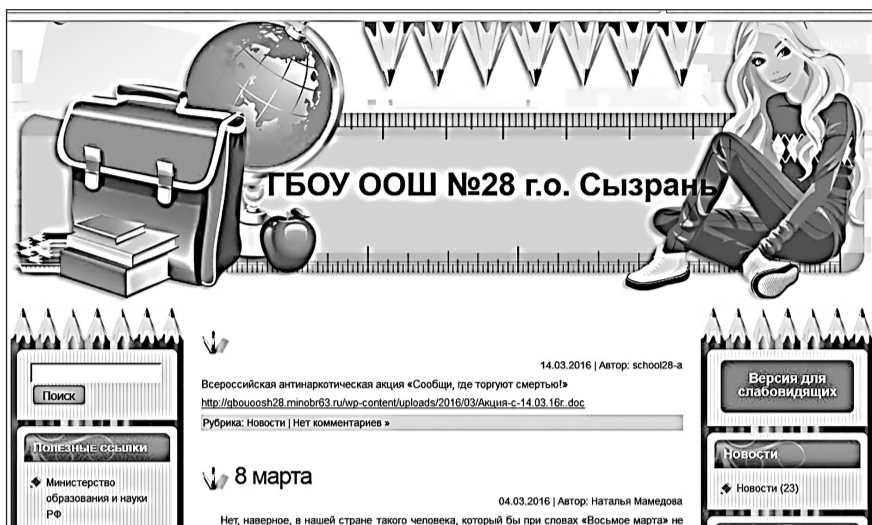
ГБОУ ООШ №28 г.о. Сызрань

Поиск

Полезные ссылки

Министерство образования и науки РФ

14.03.2016 | Автор: school28-a

Всероссийская антинаркотическая акция «Сообщи, где торгуют смертью!»

http://gbouoosh28.minobr63.ru/wp-content/uploads/2016/03/Акция-с-14.03.16г..doc

Рубрика: Новости | Нет комментариев »

8 марта

04.03.2016 | Автор: Наталья Мамедова

Нет, наверное, в нашей стране такого человека, который бы при словах «Восьмое марта» не

Версия для слабовидящих

Новости

Новости (23)